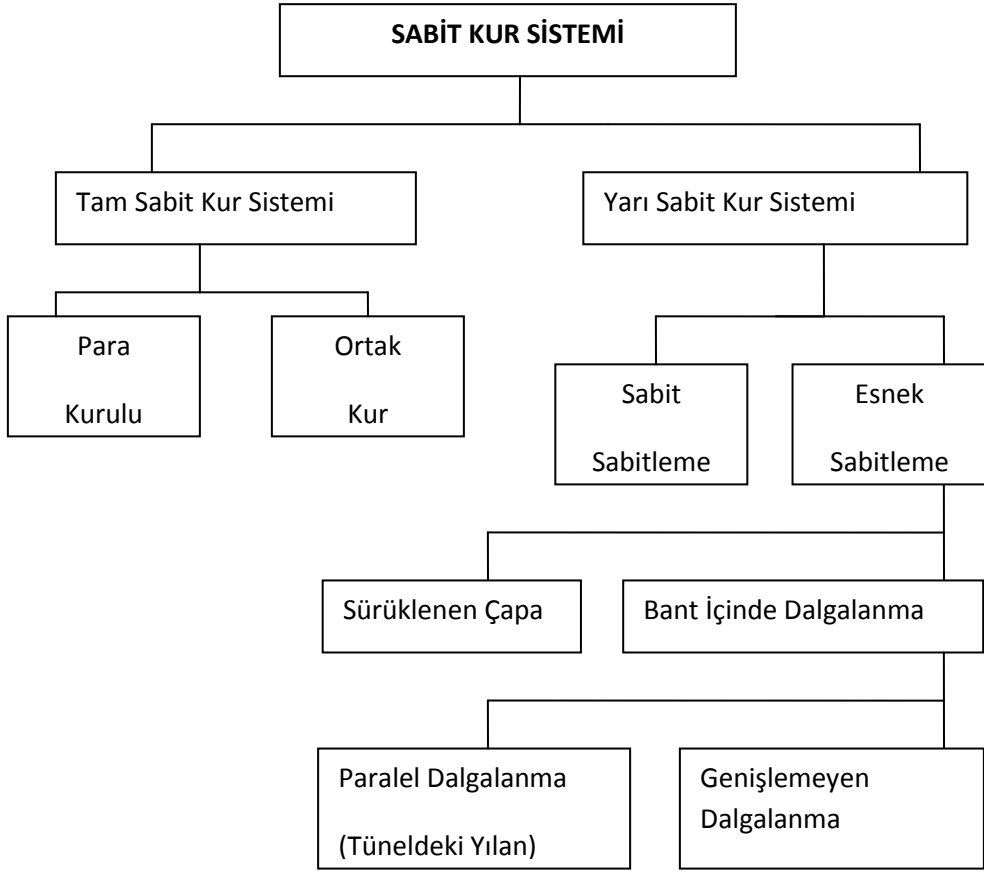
SABİT KUR SİSTEMİ

Tam Sabit Kur Sistemi

Yarı Sabit Kur Sistemi

Para Kurulu

Ortak Kur

Sabit Sabitleme

Esnek Sabitleme

Sürüklenen Çapa

Bant İçinde Dalgalanma

Paralel Dalgalanma (Tüneldeki Yılan)

Genişlemeyen Dalgalanma